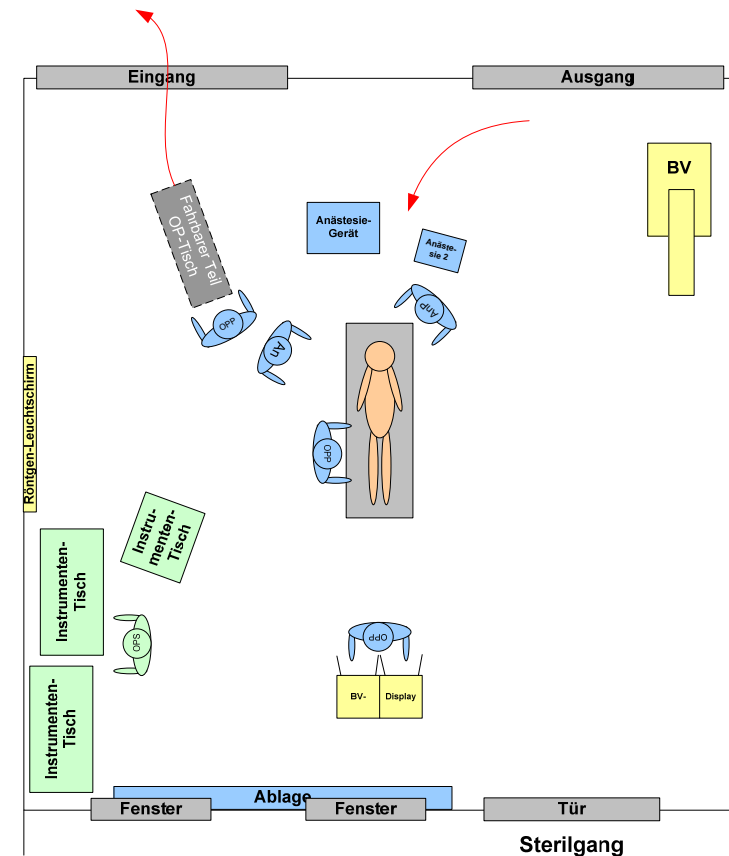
Eingang

Ausgang

BV

Anästesie-Gerät

Anäste-sie 2

Fahrbarer Teil OP-Tisch

OPP

An

AnP

Röntgen-Leuchtschirm

OPP

Instru-menten-Tisch

Instrumenten-Tisch

OPS

OPP

BV-

Display

Instrumenten-Tisch

Ablage

Fenster

Fenster

Tür

Sterilgang